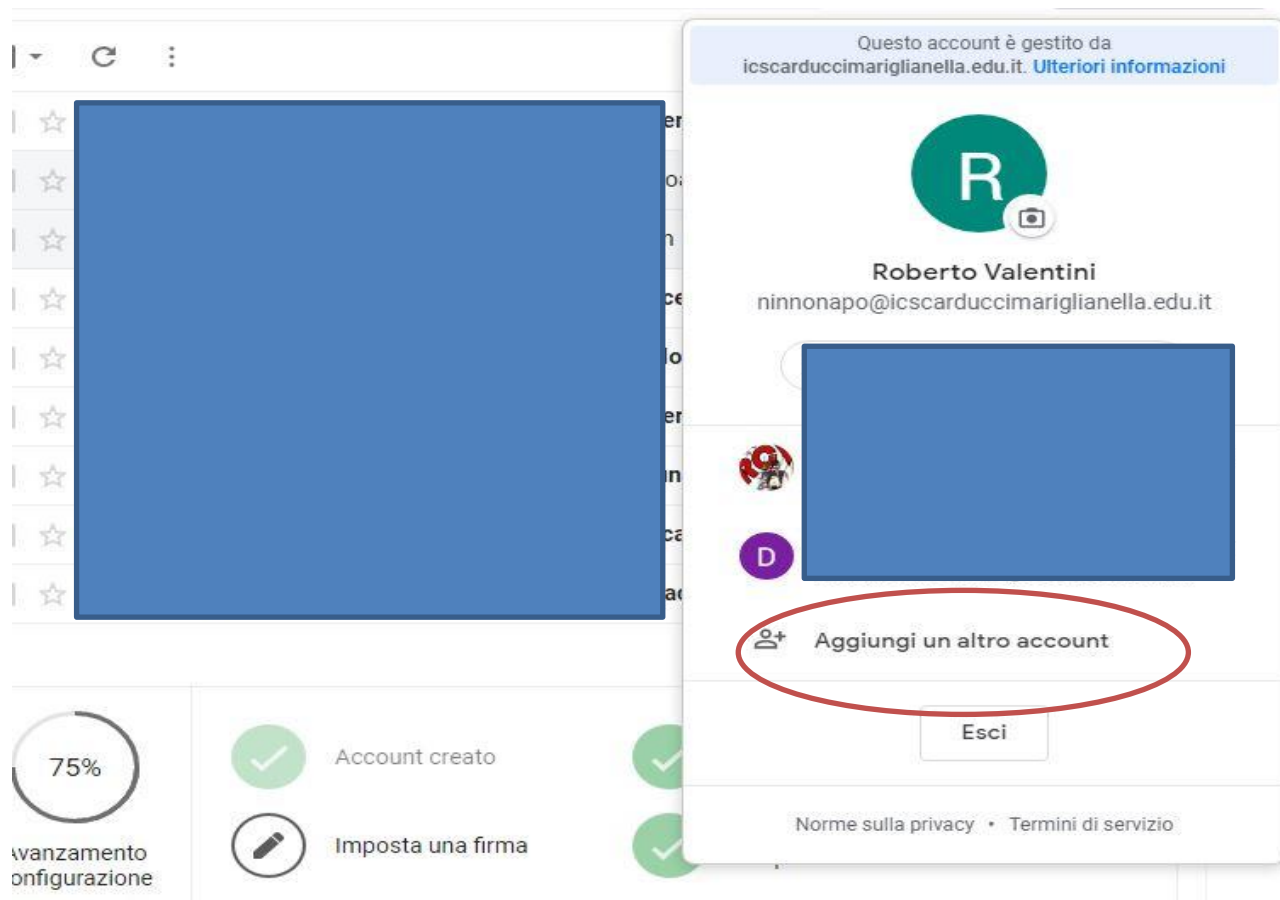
Questo account è gestito da icscarduccimariglianella.edu.it. Ulteriori informazioni

R

Roberto Valentini
ninnonapo@icscarduccimariglianella.edu.it

D

Aggiungi un altro account

Esci

Norme sulla privacy • Termini di servizio

75%

vanzamento
onfigurazione

Account creato

Imposta una firma